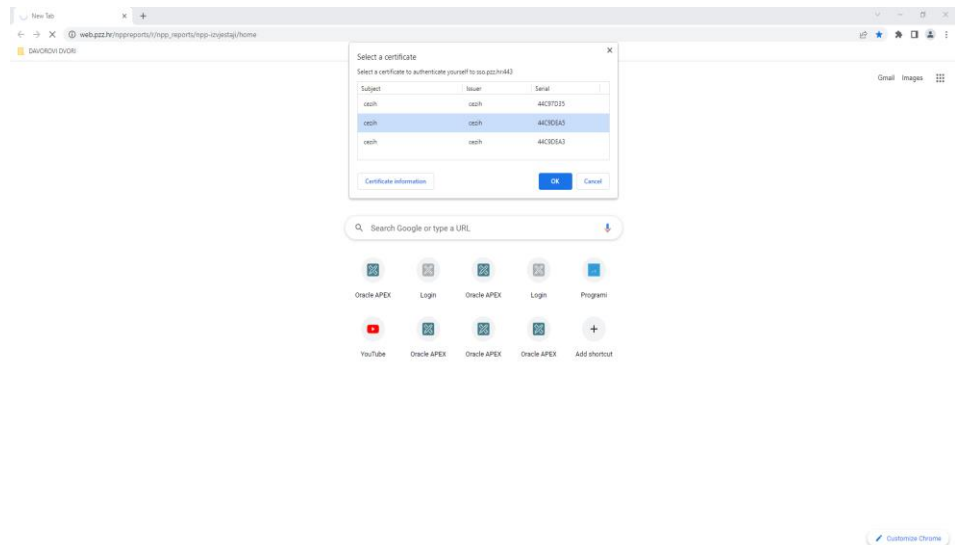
New Tab

web.pzz.hr/nppreports/r/npp_reports/npp-izvjestaji/home

DAVOROVI DVORI

Select a certificate

Select a certificate to authenticate yourself to sso.pzz.hr:443

| Subject | Issuer | Serial |
|---|---|---|
| cezih | cezih | 44C97D35 |
| cezih | cezih | 44C9DEA3 |
| cezih | cezih | 44C9DEA3 |

Certificate information

OK

Cancel

Gmail Images

Search Google or type a URL

Oracle APEX

Login

Oracle APEX

Login

Programi

YouTube

Oracle APEX

Oracle APEX

Oracle APEX

Add shortcut

Customize Chrome